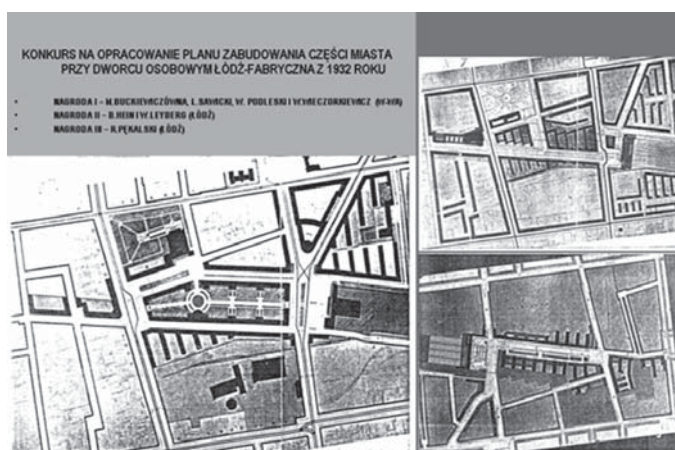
KONKURS NA OPRACOWANIE PLANU ZABUDOWANIA CZĘŚCI MIASTA PRZY DWORCU OSOBOWYM ŁÓDŹ-FABRYCZNA Z 1932 ROKU

• NAGRODA I – M. BUCKIEWICZÓWNA, L. SAVACKI, W. PODLESKI I W. WIECZORKIEWICZ (W-WA)
• NAGRODA II – B. HEIN I W. LEYBERG (ŁÓDŹ)
• NAGRODA III – R. PĘKALSKI (ŁÓDŹ)